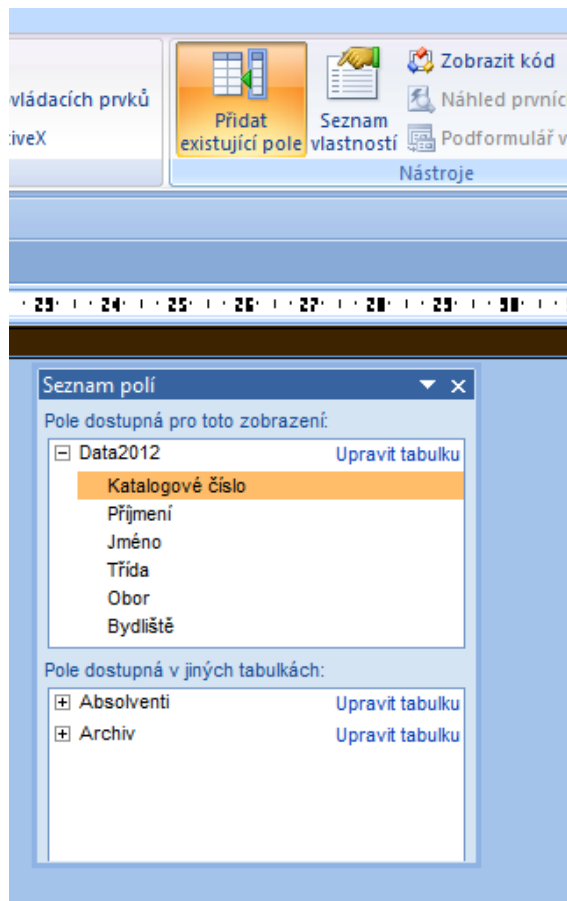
vládacích prvků
tiveX

Přidat existující pole

Seznam vlastností

Zobrazit kód
Náhled prvníc
Podformulář v

Nástroje

· 23 · · 24 · · 25 · · 26 · · 27 · · 28 · · 29 · · 30 ·

Seznam polí

Pole dostupná pro toto zobrazení:

Data2012 Upravit tabulku
Katalogové číslo
Příjmení
Jméno
Třída
Obor
Bydliště

Pole dostupná v jiných tabulkách:

Absolventi Upravit tabulku
Archiv Upravit tabulku